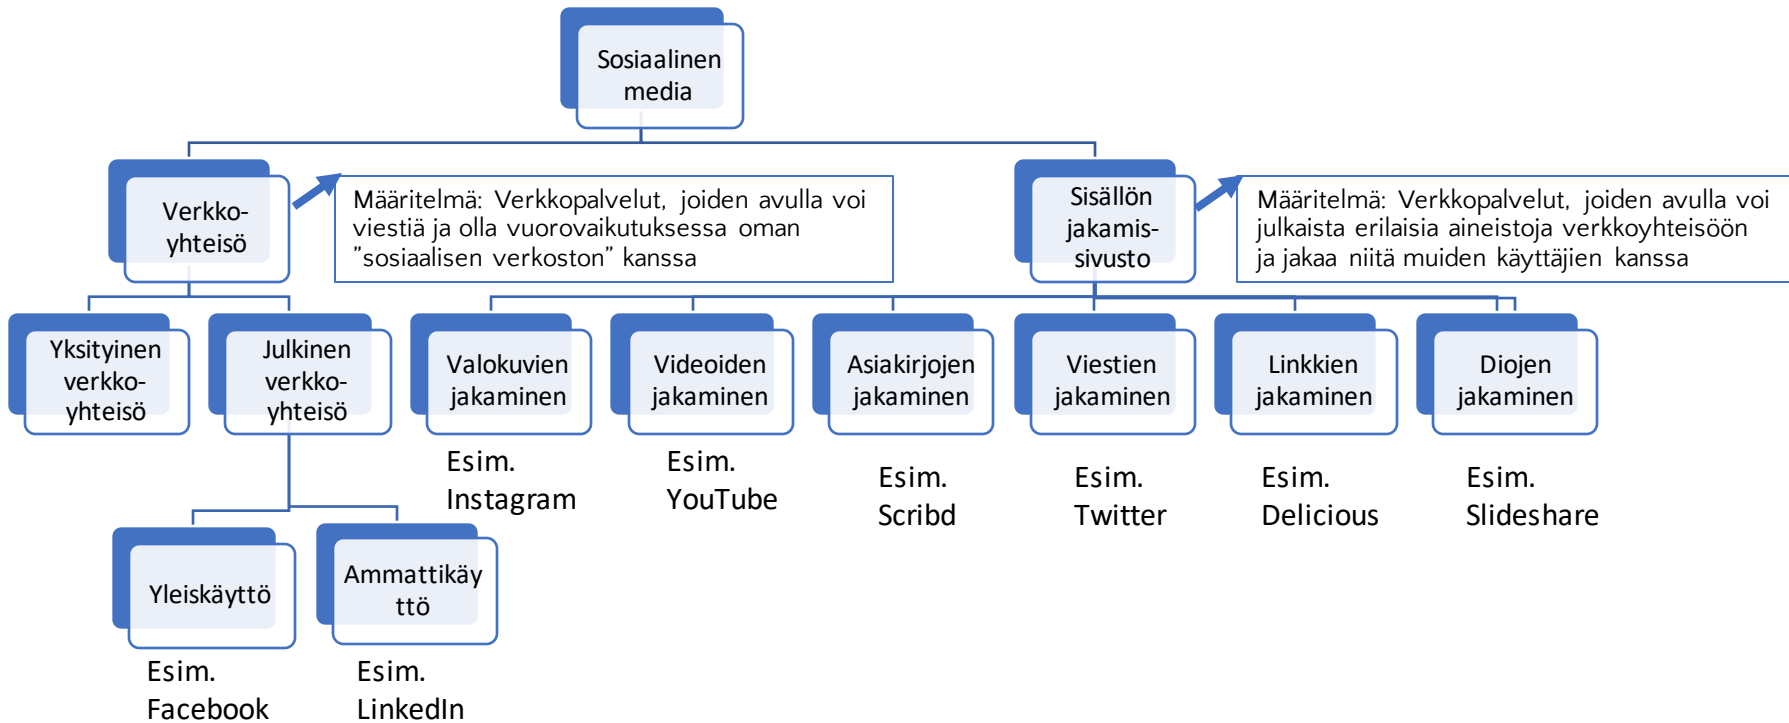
Sosiaalinen media

Verkko-yhteisö

Määritelmä: Verkkopalvelut, joiden avulla voi viestiä ja olla vuorovaikutuksessa oman "sosiaalisen verkoston" kanssa

Sisällön jakamis-sivusto

Määritelmä: Verkkopalvelut, joiden avulla voi julkaista erilaisia aineistoja verkkoyhteisöön ja jakaa niitä muiden käyttäjien kanssa

Yksityinen verkko-yhteisö

Julkinen verkko-yhteisö

Valokuvien jakaminen

Esim. Instagram

Videoiden jakaminen

Esim. YouTube

Asiakirjojen jakaminen

Esim. Scribd

Viestien jakaminen

Esim. Twitter

Linkkien jakaminen

Esim. Delicious

Diojen jakaminen

Esim. Slideshare

Yleiskäyttö

Esim. Facebook

Ammattikäy ttö

Esim. LinkedIn